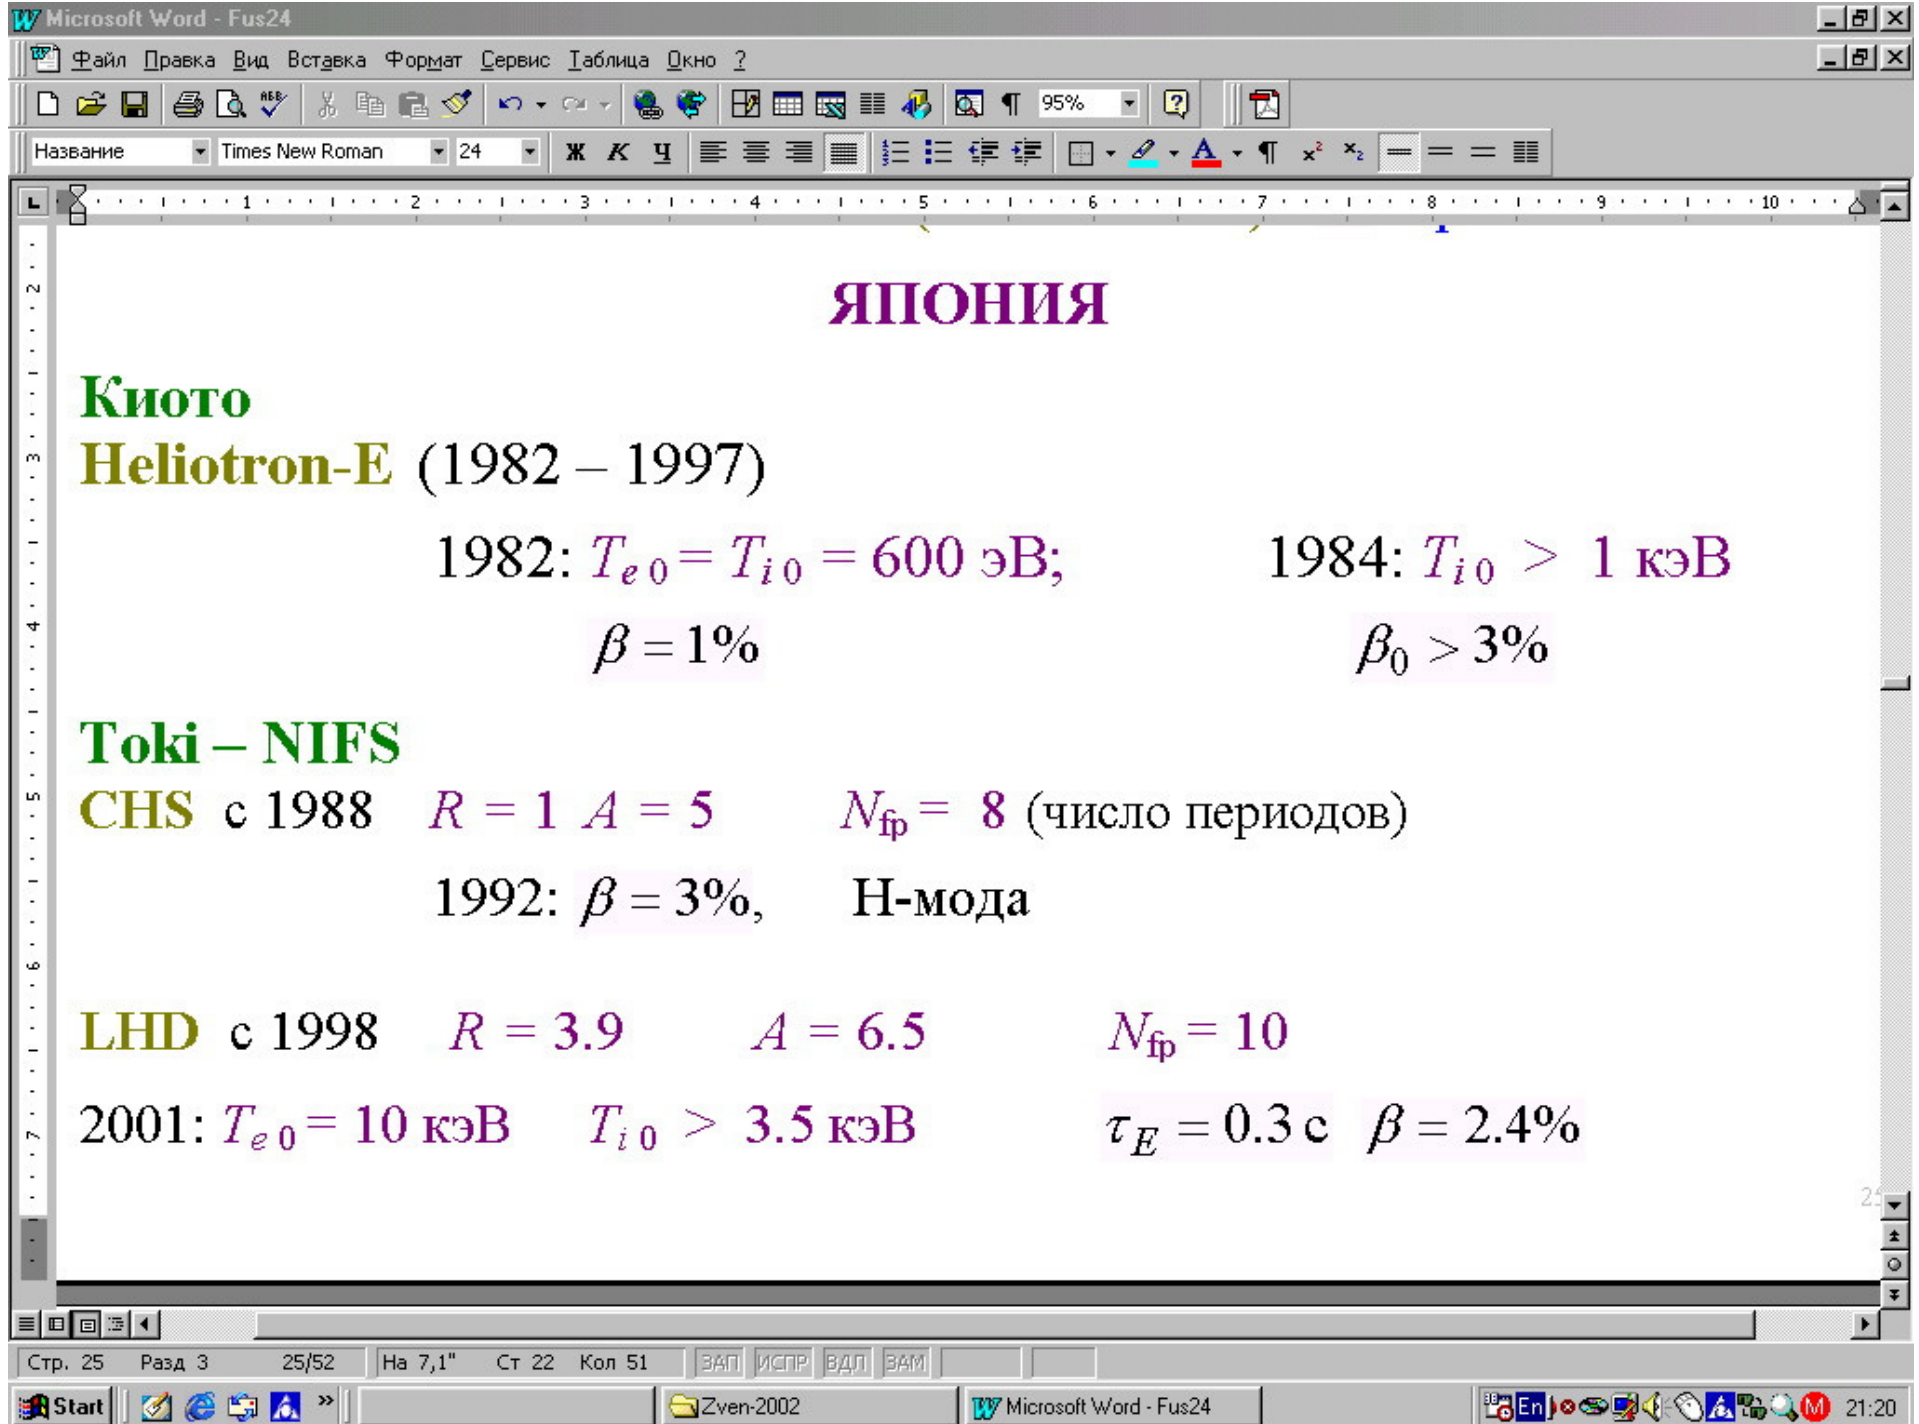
Microsoft Word - Fus24

Файл Правка Вид Вставка Формат Сервис Таблица Окно ?

95%

Название Times New Roman 24 Ж К Ч

ЯПОНИЯ

Киото
Heliotron-E (1982 – 1997)

1982: $T_{e\,0} = T_{i\,0} = 600$ эВ; 1984: $T_{i\,0} > 1$ кэВ

$\beta = 1\%$ $\beta_0 > 3\%$

Toki – NIFS
CHS с 1988 $R = 1$ $A = 5$ $N_{fp} = 8$ (число периодов)

1992: $\beta = 3\%$, Н-мода

LHD с 1998 $R = 3.9$ $A = 6.5$ $N_{fp} = 10$

2001: $T_{e\,0} = 10$ кэВ $T_{i\,0} > 3.5$ кэВ $\tau_E = 0.3$ с $\beta = 2.4\%$

Стр. 25 Разд 3 25/52 На 7,1" Ст 22 Кол 51 ЗАП ИСПР ВДЛ ЗАМ

Start Zven-2002 Microsoft Word - Fus24 En 21:20